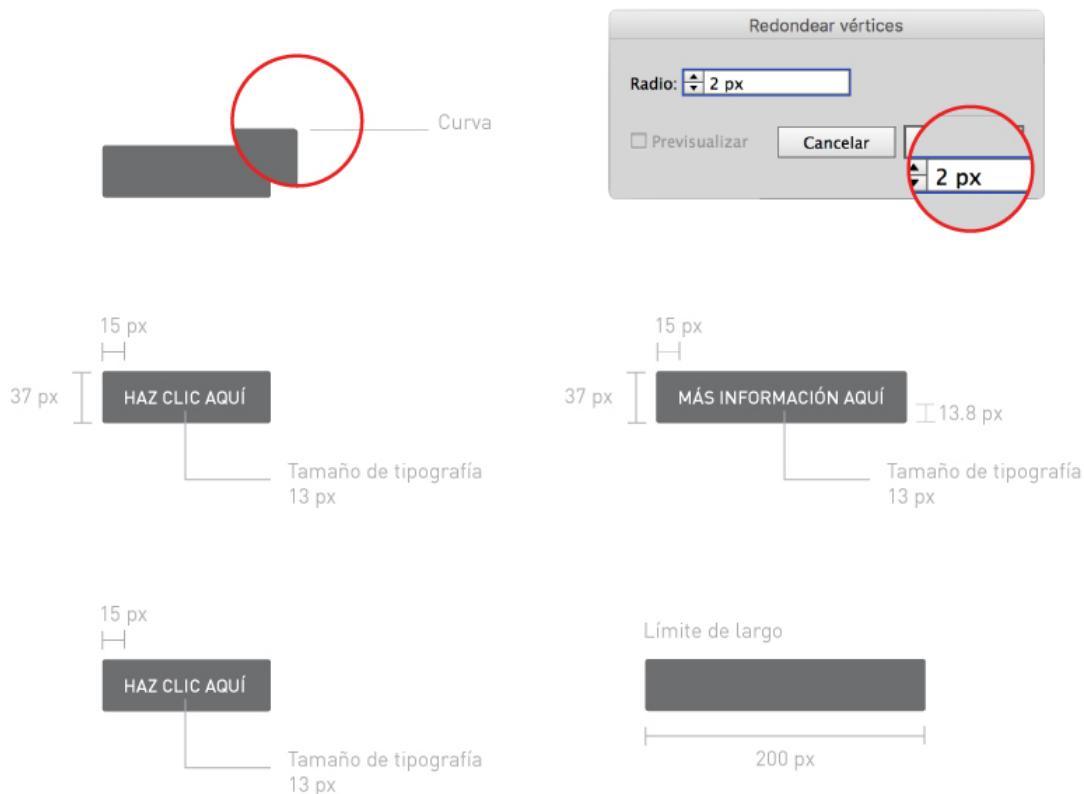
Curva

Redondear vértices

Radio: 2 px

Previsualizar

Cancelar

2 px

15 px

37 px

HAZ CLIC AQUÍ

Tamaño de tipografía 13 px

15 px

37 px

MÁS INFORMACIÓN AQUÍ

13.8 px

Tamaño de tipografía 13 px

15 px

HAZ CLIC AQUÍ

Tamaño de tipografía 13 px

Límite de largo

200 px